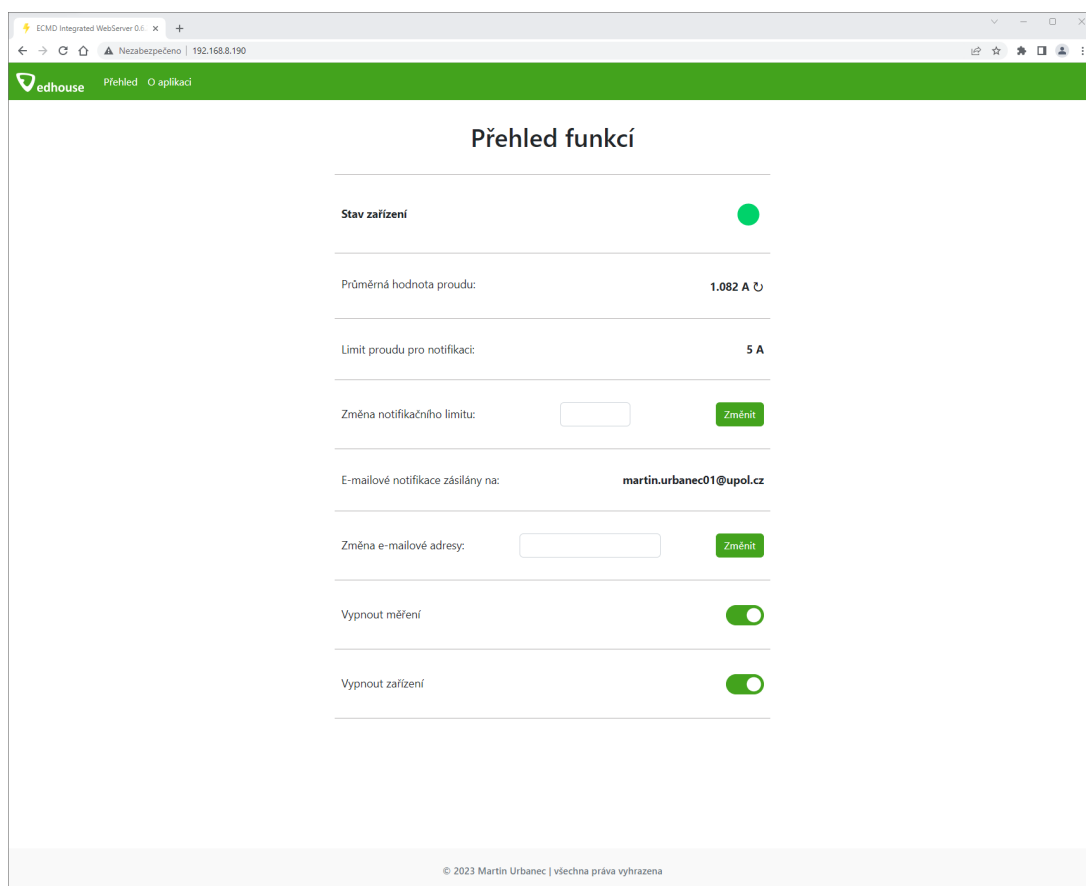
ECMD Integrated WebServer 0.6

Nezabezpečeno | 192.168.8.190

edhouse Přehled O aplikaci

Přehled funkcí

Stav zařízení

Průměrná hodnota proudu: 1.082 A

Limit proudu pro notifikaci: 5 A

Změna notifikačního limitu: Změnit

E-mailové notifikace zasílány na: martin.urbanec01@upol.cz

Změna e-mailové adresy: Změnit

Vypnout měření

Vypnout zařízení

© 2023 Martin Urbanec | všechna práva vyhrazena